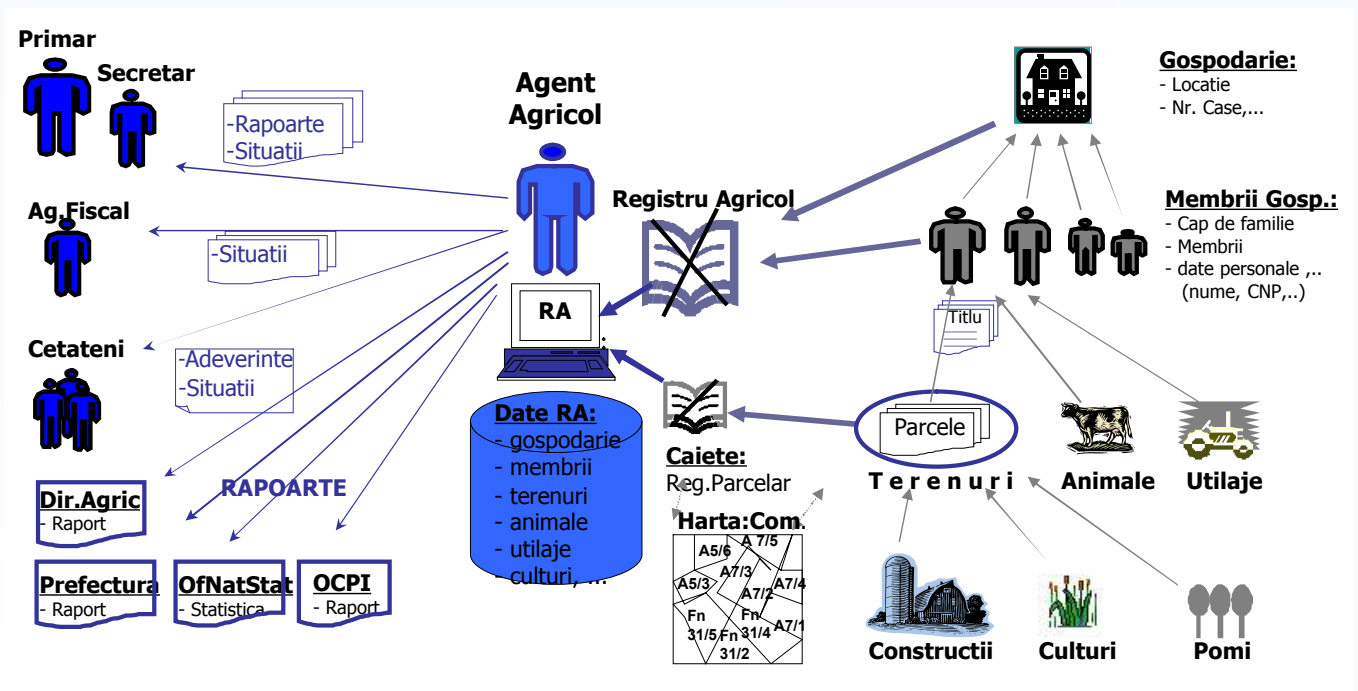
Primar

Secretar

-Rapoarte
-Situatii

Agent Agricol

Gospodarie:
- Locatie
- Nr. Case,...

Registru Agricol

Membrii Gosp.:
- Cap de familie
- Membrii
- date personale ,..
(nume, CNP,..)

Ag.Fiscal

-Situatii

RA

Titlu

Cetateni

-Adeverinte
-Situatii

Date RA:
- gospodarie
- membrii
- terenuri
- animale
- utilaje
- culturi, ...

Parcele

Caiete:
Reg.Parcelar

Terenuri

Animale

Utilaje

Dir.Agric
- Raport

RAPOARTE

Harta:Com.

A5/6
A 7/5
A5/3
A7/3
A7/4
A7/2
Fn 31/5
Fn
Fn 31/4
A7/1
31/2

Prefectura
- Raport

OfNatStat
- Statistica

OCPI
- Raport

Constructii

Culturi

Pomi